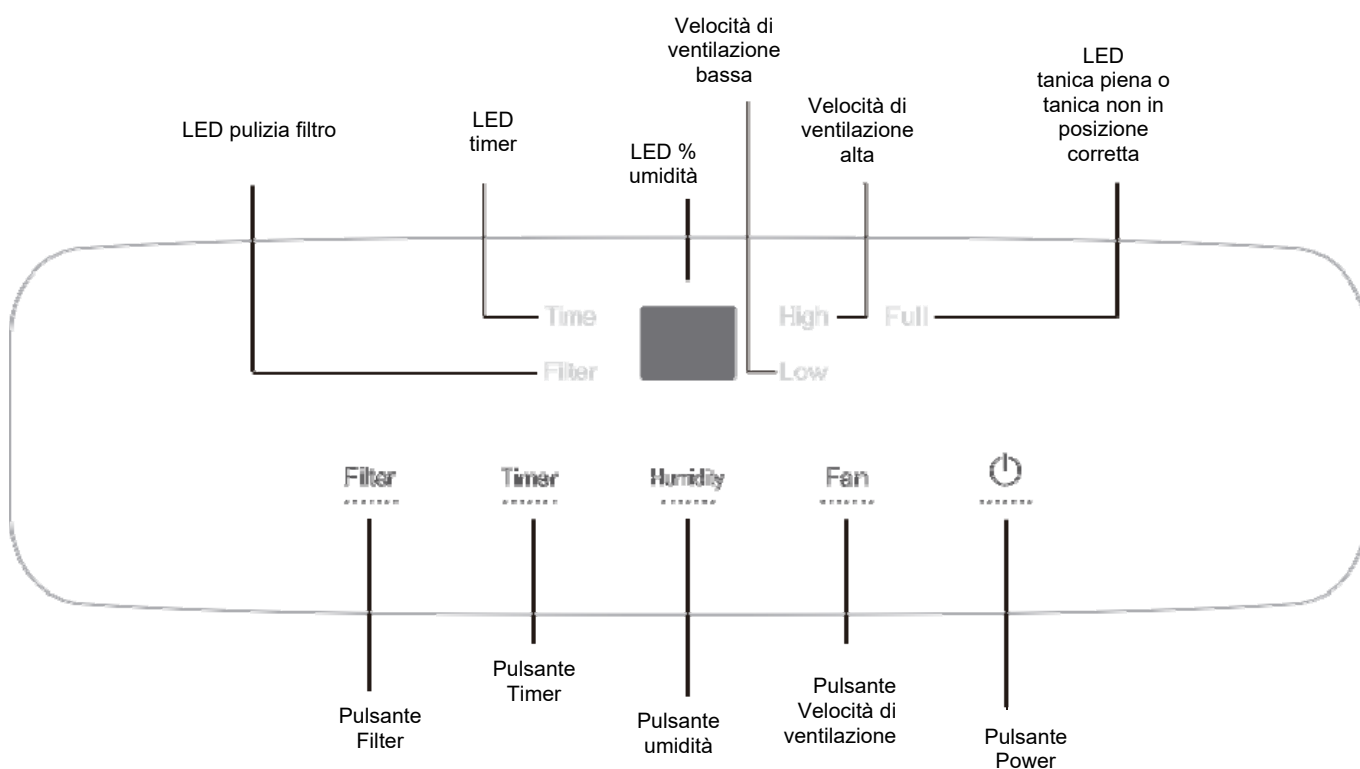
Velocità di ventilazione bassa

LED pulizia filtro

LED timer

LED % umidità

Velocità di ventilazione alta

LED tanica piena o tanica non in posizione corretta

Time

High

Full

Filter

Low

Filter

Timer

Humidity

Fan

⏻

Pulsante Filter

Pulsante Timer

Pulsante umidità

Pulsante Velocità di ventilazione

Pulsante Power